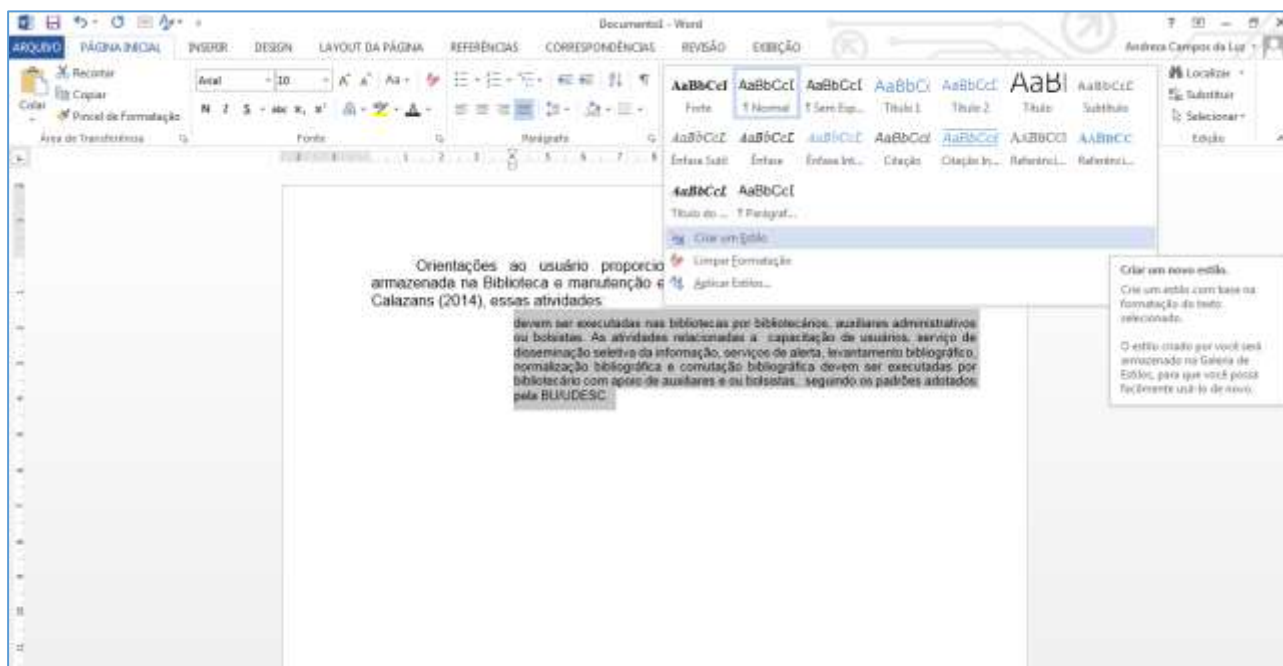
Documento1 - Word

ARQUIVO PÁGINA INICIAL INSERIR DESIGN LAYOUT DA PÁGINA REFERÊNCIAS CORRESPONDÊNCIAS REVISÃO EXIBIÇÃO

Andreza Campos da Luz

Recortar
Copiar
Colar
Pincel de Formatação
Área de Transferência

Arial 10
N I S abc x₂ x²
Fonte

Parágrafo

AaBbCcI AaBbCcI AaBbCcI AaBbCc AaBbCcI AaBI AaBbCcI
Forte ¶ Normal ¶ Sem Esp... Título 1 Título 2 Título Subtítulo

AaBbCcI AaBbCcI AaBbCcI AaBbCcI AaBbCcI AABBCCI AABBCC
Ênfase Sutil Ênfase Ênfase Int... Citação Citação In... Referênci... Referênci...

AaBbCcI AaBbCcI
Título do ... ¶ Parágraf...

Criar um Estilo
Limpar Formatação
Aplicar Estilos...

Localizar
Substituir
Selecionar
Edição

Criar um novo estilo.
Crie um estilo com base na formatação do texto selecionado.
O estilo criado por você será armazenado na Galeria de Estilos, para que você possa facilmente usá-lo de novo.

Orientações ao usuário proporcio armazenada na Biblioteca e manutenção e Calazans (2014), essas atividades

devem ser executadas nas bibliotecas por bibliotecários, auxiliares administrativos ou bolsistas. As atividades relacionadas à capacitação de usuários, serviço de disseminação seletiva da informação, serviços de alerta, levantamento bibliográfico, normalização bibliográfica e comutação bibliográfica devem ser executadas por bibliotecário com apoio de auxiliares e ou bolsistas, segundo os padrões adotados pela BU/UDESC.